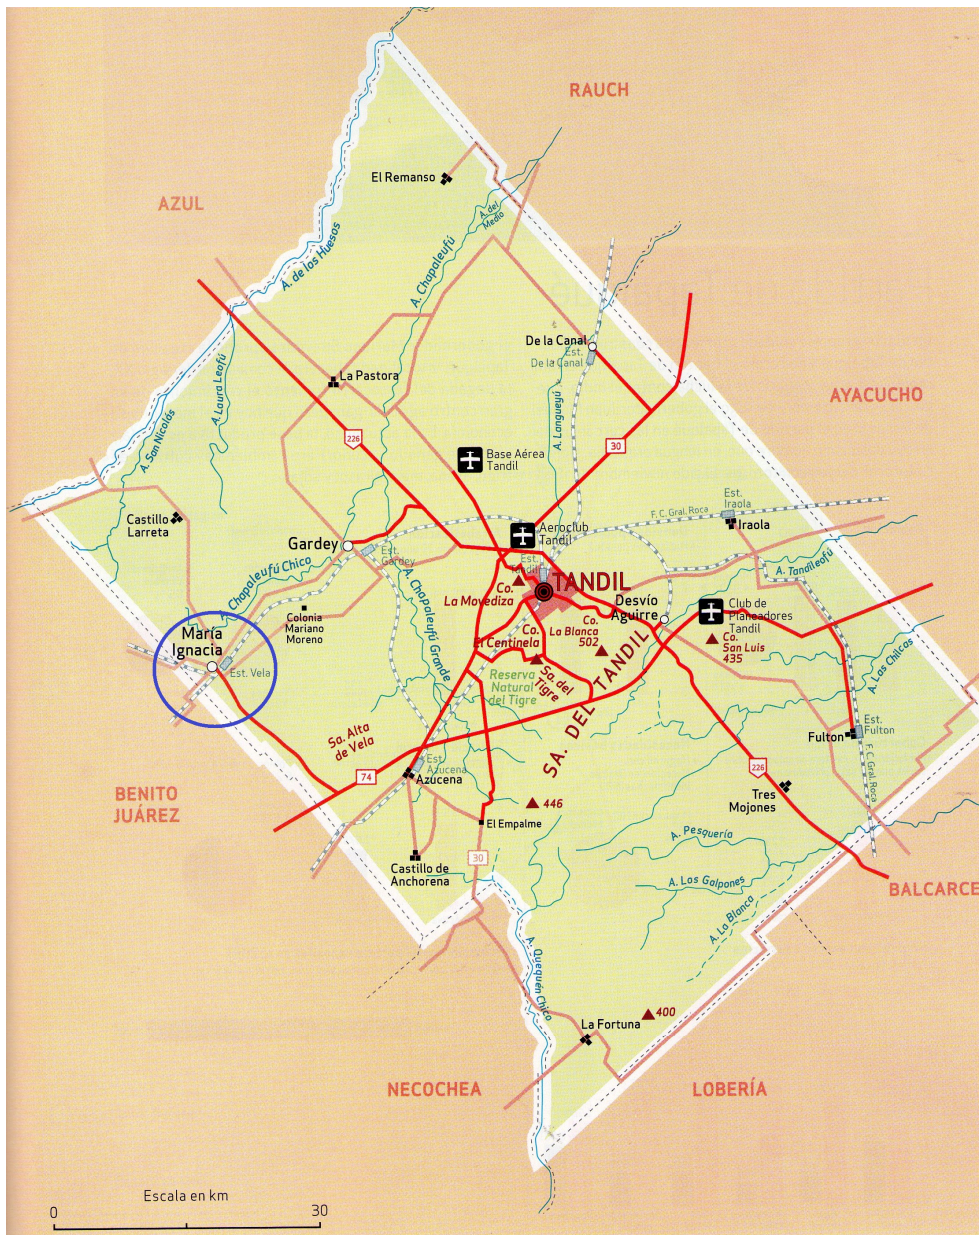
RAUCH

AZUL

El Remanso

A. del Medio

A. de los Huesos

A. Chapaleufú

A. Laura Leofú

A. San Nicolás

La Pastora

226

De la Canal

Est. De la Canal

A. Langueyú

30

AYACUCHO

Base Aérea Tandil

Castillo Larreta

Aeroclub Tandil

Est. Iraola

F. C. Gral. Roca

Iraola

Gardey

Est. Gardey

Chapaleufú Chico

Est. Tandil

TANDIL

Co. La Movediza

Desvío Aguirre

Club de Planeadores Tandil

A. Tandileufú

Colonia Mariano Moreno

María Ignacia

Est. Vela

A. Chapaleufú Grande

El Centinela

Co. La Blanca 502

Co. San Luis 435

A. Las Chilcas

Sa. del Tigre

Reserva Natural del Tigre

SA. DEL TANDIL

Sa. Alta de Vela

Est. Fulton

Fulton

F. C. Gral. Roca

74

Est. Azucena

Azucena

226

Tres Mojones

BENITO JUÁREZ

446

El Empalme

A. Pesquería

Castillo de Anchorena

30

A. Los Galpones

BALCARCE

A. La Blanca

A. Quequén Chico

400

La Fortuna

NECOCHEA

LOBERÍA

Escala en km

0

30